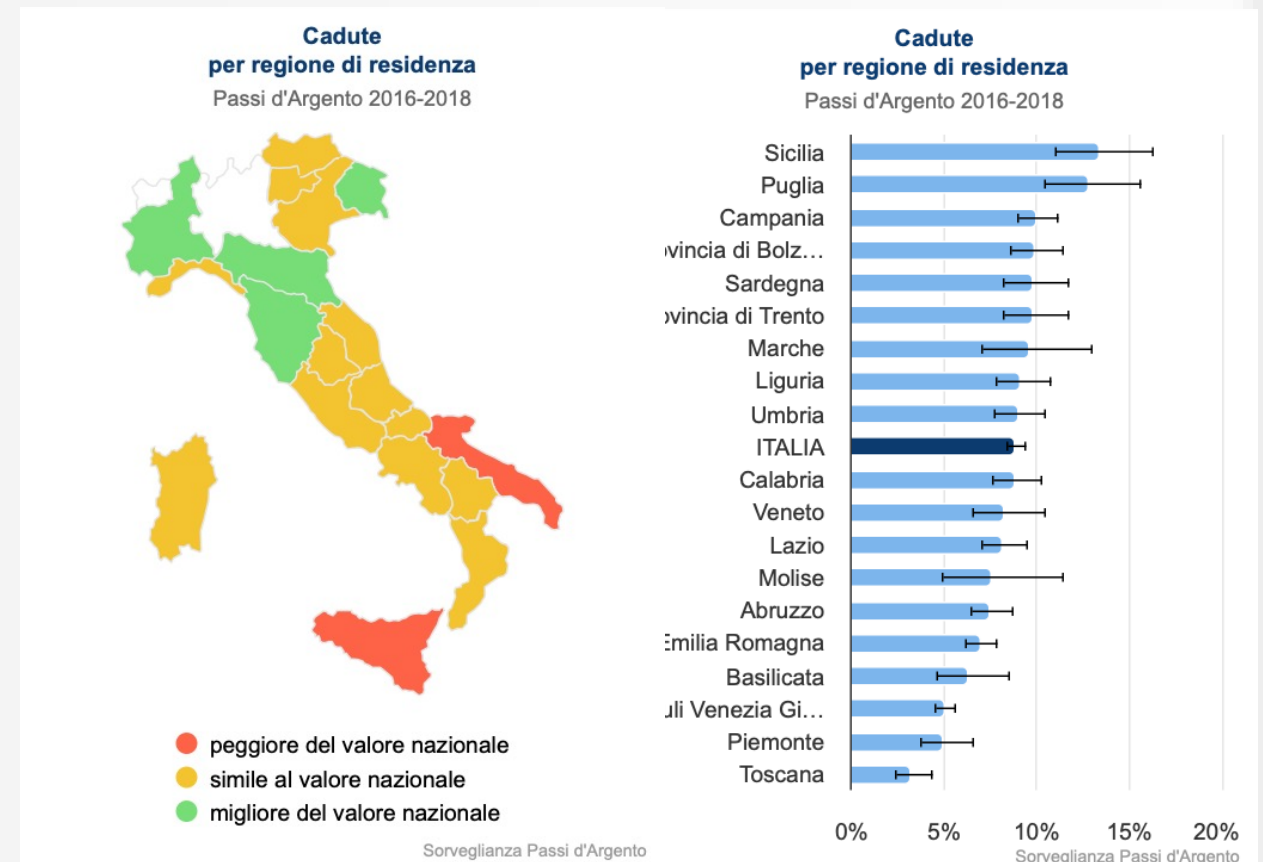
Cadute
per regione di residenza
Passi d'Argento 2016-2018

peggiore del valore nazionale
simile al valore nazionale
migliore del valore nazionale

Sorveglianza Passi d'Argento

Cadute
per regione di residenza
Passi d'Argento 2016-2018

Sicilia
Puglia
Campania
ovincia di Bolz…
Sardegna
ovincia di Trento
Marche
Liguria
Umbria
ITALIA
Calabria
Veneto
Lazio
Molise
Abruzzo
Emilia Romagna
Basilicata
uli Venezia Gi…
Piemonte
Toscana

0%
5%
10%
15%
20%

Sorveglianza Passi d'Argento